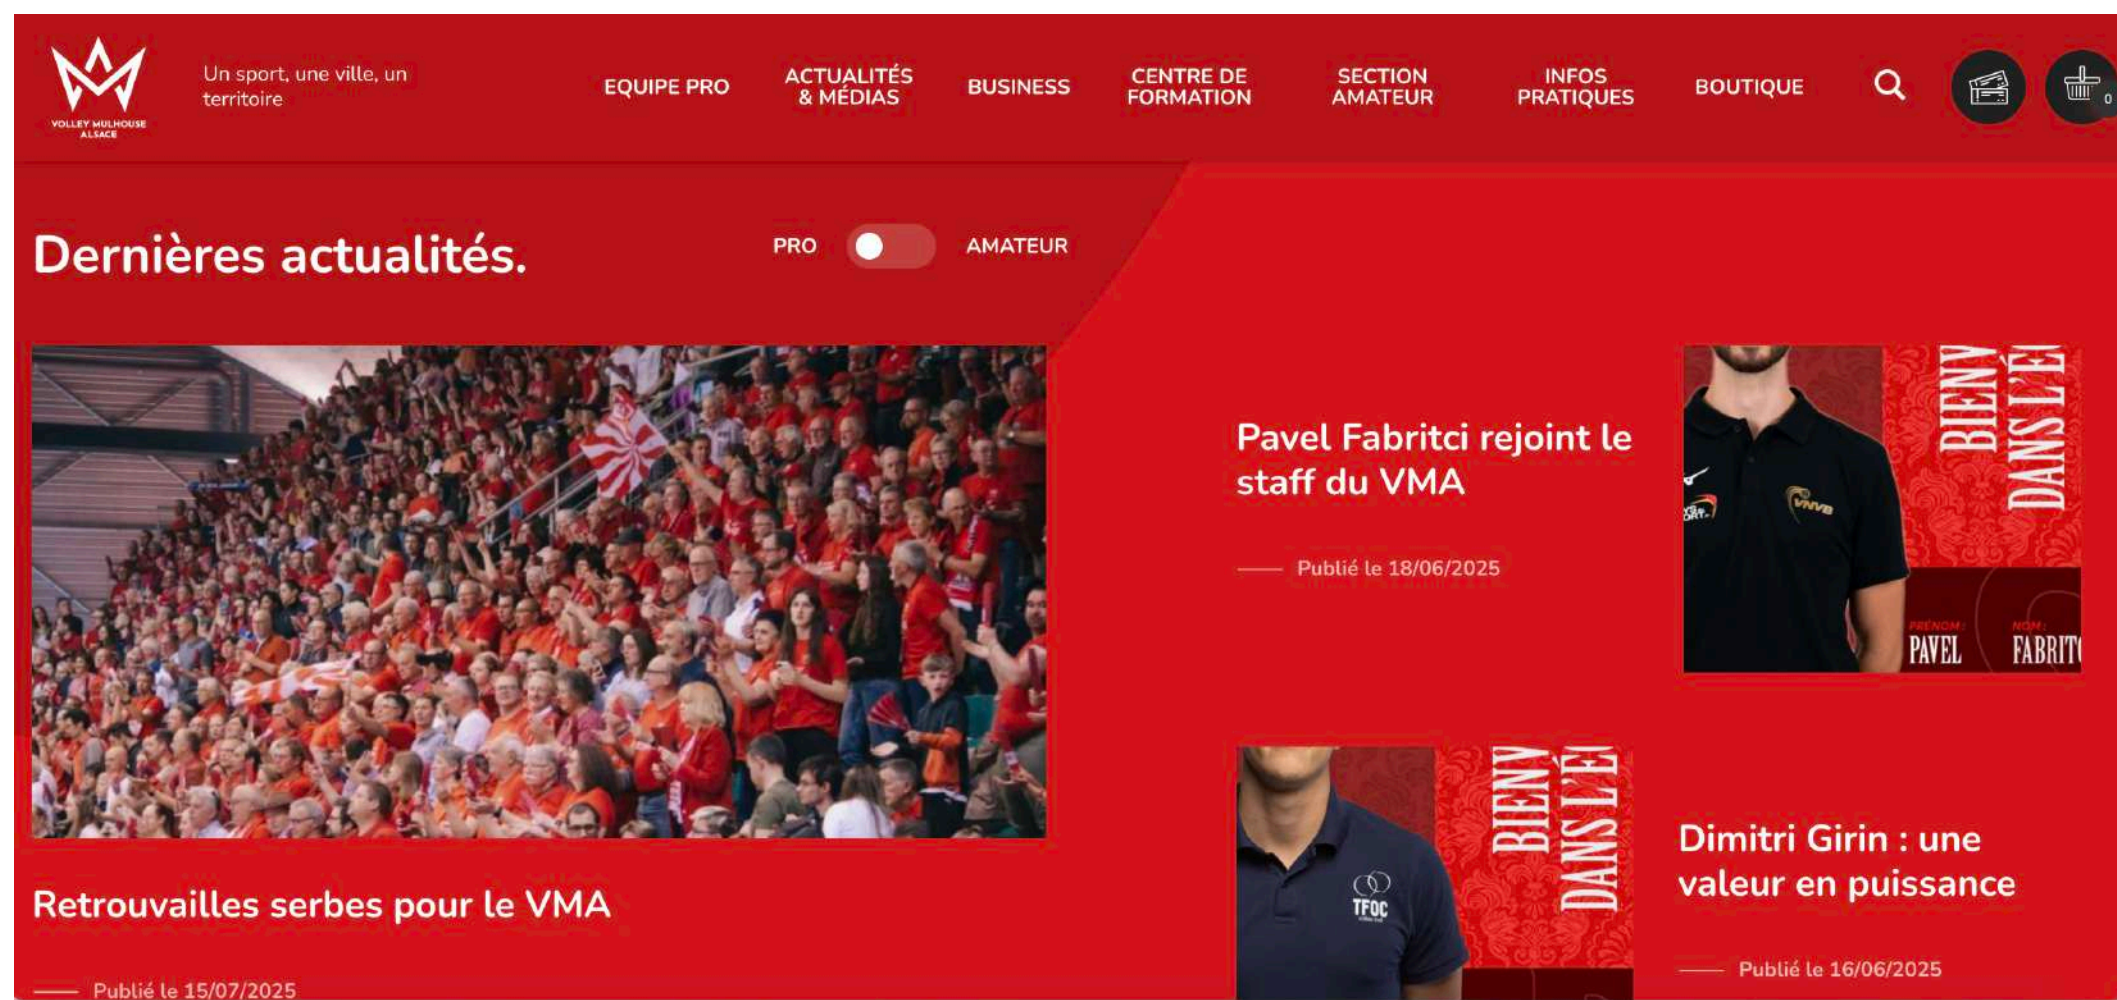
VOLLEY MULHOUSE ALSACE

Un sport, une ville, un territoire

EQUIPE PRO
ACTUALITÉS & MÉDIAS
BUSINESS
CENTRE DE FORMATION
SECTION AMATEUR
INFOS PRATIQUES
BOUTIQUE

0

Dernières actualités.

PRO AMATEUR

Retrouvailles serbes pour le VMA

Publié le 15/07/2025

Pavel Fabritci rejoint le staff du VMA

Publié le 18/06/2025

BIENV DANS L'E
VNVB
PRENOM: PAVEL
NOM: FABRIT

BIENV DANS L'E
TFOC

Dimitri Girin : une valeur en puissance

Publié le 16/06/2025